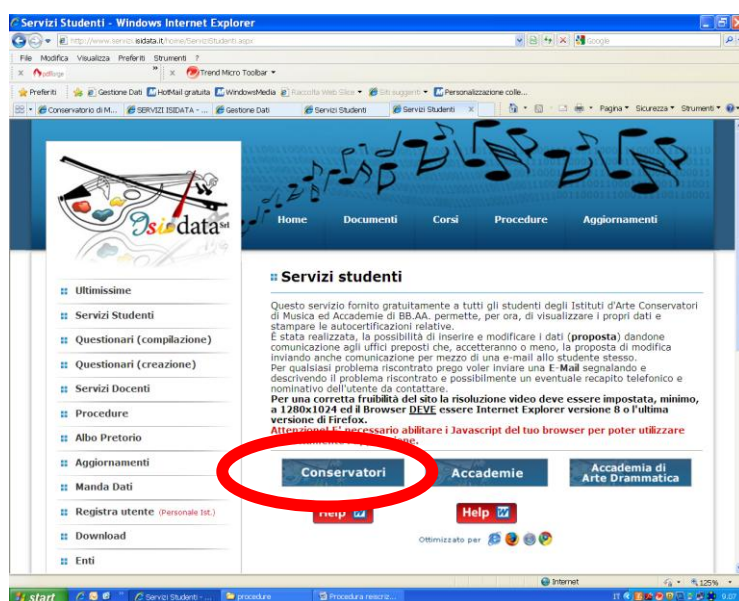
Servizi Studenti - Windows Internet Explorer

http://www.servizi.isidata.it/home/ServiziStudenti.aspx

Google

File Modifica Visualizza Preferiti Strumenti ?

Trend Micro Toolbar

Preferiti Gestione Dati HotMail gratuita WindowsMedia Raccolta Web Slice Siti suggeriti Personalizzazione colle...

Conservatorio di M... SERVIZI ISIDATA - ... Gestione Dati Servizi Studenti Servizi Studenti

Pagina Sicurezza Strumenti

Isidata srl

Home Documenti Corsi Procedure Aggiornamenti

Ultimissime
Servizi Studenti
Questionari (compilazione)
Questionari (creazione)
Servizi Docenti
Procedure
Albo Pretorio
Aggiornamenti
Manda Dati
Registra utente (Personale Ist.)
Download
Enti

Servizi studenti

Questo servizio fornito gratuitamente a tutti gli studenti degli Istituti d'Arte Conservatori di Musica ed Accademie di BB.AA. permette, per ora, di visualizzare i propri dati e stampare le autocertificazioni relative.
È stata realizzata, la possibilità di inserire e modificare i dati (proposta) dandone comunicazione agli uffici preposti che, accetteranno o meno, la proposta di modifica inviando anche comunicazione per mezzo di una e-mail allo studente stesso.
Per qualsiasi problema riscontrato prego voler inviare una E-Mail segnalando e descrivendo il problema riscontrato e possibilmente un eventuale recapito telefonico e nominativo dell'utente da contattare.
Per una corretta fruibilità del sito la risoluzione video deve essere impostata, minimo, a 1280x1024 ed il Browser DEVE essere Internet Explorer versione 8 o l'ultima versione di Firefox.
Attenzione! E' necessario abilitare i Javascript del tuo browser per poter utilizzare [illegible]

Conservatori Accademie Accademia di Arte Drammatica

Help Help

Ottimizzato per

Internet 125%

start Servizi Studenti - ... procedure Procedura iscriz... IT 9.07